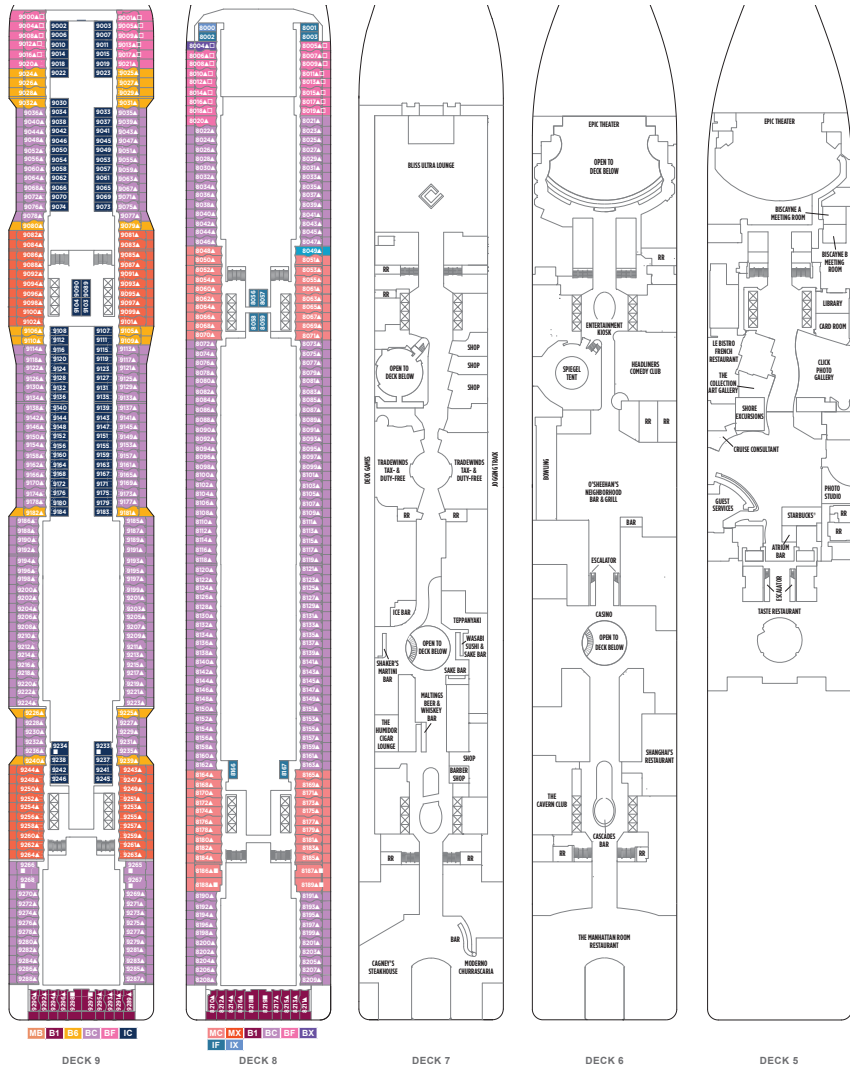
9000 9002 9003 9001
9004 9006 9007 9005
9008 9010 9011 9009
9012 9014 9015 9013
9016 9018 9019 9017
9020 9022 9023 9021
9024 9025
9026 9027
9028 9029
9032 9030 9031
9034 9033
9036 9038 9037 9035
9040 9042 9041 9039
9044 9046 9045 9043
9048 9050 9049 9047
9052 9054 9053 9051
9056 9058 9057 9055
9060 9062 9061 9059
9064 9066 9065 9063
9068 9070 9069 9067
9072 9074 9073 9071
9076 9075
9078 9077

9080 9079
9082 9081
9084 9083
9086 9085
9088 9087
9092 9091
9094 9093
9096 9095
9098 9097
9100 9099
9102 9101
9106 9108 9107 9105
9110 9112 9111 9109
9114 9116 9115 9113
9118 9120 9119 9117
9122 9124 9123 9121
9126 9128 9127 9125
9130 9132 9131 9129
9134 9136 9135 9133
9138 9140 9139 9137
9142 9144 9143 9141
9146 9148 9147 9145
9150 9152 9151 9149
9154 9156 9155 9153
9158 9160 9159 9157
9162 9164 9163 9161
9166 9168 9167 9165
9170 9172 9171 9169
9174 9176 9175 9173
9178 9180 9179 9177
9182 9184 9183 9181
9186 9185
9188 9187
9190 9189
9192 9191
9194 9193
9196 9195
9198 9197
9200 9199
9202 9201
9204 9203
9206 9205
9208 9207
9210 9209
9212 9211
9214 9213
9216 9215
9218 9217
9220 9219
9222 9221
9224 9223
9226 9225
9228 9227
9230 9229
9232 9231
9236 9234 9233 9235
9240 9238 9237 9239
9244 9242 9241 9243
9246 9245 9247
9248 9249
9250 9251
9252 9253
9254 9255
9256 9257
9258 9259
9260 9261
9262 9263
9264 9265
9266 9267
9268 9269
9270 9271
9272 9273
9274 9275
9276 9277
9278 9279
9280 9281
9282 9283
9284 9285
9286 9287
9288 9289
9290 9291
9292 9294 9296 9298 9297 9295 9293 9291
9090 9089 9104 9103

MB B1 B6 BC BF IC

DECK 9

8000 8001
8002 8003
8004 8005
8006 8007
8008 8009
8010 8011
8012 8013
8014 8015
8016 8017
8018 8019
8020 8021
8022 8023
8024 8025
8026 8027
8028 8029
8030 8031
8032 8033
8034 8035
8036 8037
8038 8039
8040 8041
8042 8043
8044 8045
8046 8047
8048 8049
8050 8051
8052 8053
8054 8055
8056 8057
8058 8059
8060 8061
8062 8063
8064 8065
8066 8067
8068 8069
8070 8071
8072 8073
8074 8075
8076 8077
8078 8079
8080 8081
8082 8083
8084 8085
8086 8087
8088 8089
8090 8091
8092 8093
8094 8095
8096 8097
8098 8099
8100 8101
8102 8103
8104 8105
8106 8107
8108 8109
8110 8111
8112 8113
8114 8115
8116 8117
8118 8119
8120 8121
8122 8123
8124 8125
8126 8127
8128 8129
8130 8131
8132 8133
8134 8135
8136 8137
8138 8139
8140 8141
8142 8143
8144 8145
8146 8147
8148 8149
8150 8151
8152 8153
8154 8155
8156 8157
8158 8159
8160 8161
8162 8163
8164 8165
8166 8167
8168 8169
8170 8171
8172 8173
8174 8175
8176 8177
8178 8179
8180 8181
8182 8183
8184 8185
8186 8187
8188 8189
8190 8191
8192 8193
8194 8195
8196 8197
8198 8199
8200 8201
8202 8203
8204 8205
8206 8207
8208 8209
8055 8057 8058 8059 8166 8167

MC MX B1 BC B6 BF BX
IF IX

DECK 8

BLISS ULTRA LOUNGE
RR
RR
SHOP
SHOP
SHOP
OPEN TO DECK BELOW
DECK GAMES
TRADEWINDS TAX- & DUTY-FREE
TRADEWINDS TAX- & DUTY-FREE
JOGGING TRACK
RR RR
ICE BAR
TEPPANYAKI
WASABI SUSHI & SAKE BAR
OPEN TO DECK BELOW
SHAKER'S MARTINI BAR
SAKE BAR
MALTINGS BEER & WHISKEY BAR
THE HUMIDOR CIGAR LOUNGE
SHOP
BARBER SHOP
RR RR
BAR
CAGNEY'S STEAKHOUSE
MODERNO CHURRASCARIA

DECK 7

EPIC THEATER
OPEN TO DECK BELOW
RR
ENTERTAINMENT KIOSK
SPIEGEL TENT
HEADLINERS COMEDY CLUB
RR RR
BOWLING
O'SHEEHAN'S NEIGHBORHOOD BAR & GRILL
BAR
ESCALATOR
CASINO
OPEN TO DECK BELOW
SHANGHAI'S RESTAURANT
THE CAVERN CLUB
CASCADES BAR
RR RR
THE MANHATTAN ROOM RESTAURANT

DECK 6

EPIC THEATER
BISCAYNE A MEETING ROOM
BISCAYNE B MEETING ROOM
LIBRARY
CARD ROOM
LE BISTRO FRENCH RESTAURANT
THE COLLECTION ART GALLERY
CLICK PHOTO GALLERY
SHORE EXCURSIONS
CRUISE CONSULTANT
PHOTO STUDIO
GUEST SERVICES
STARBUCKS®
RR
ATRIUM BAR
ESCALATOR
TASTE RESTAURANT

DECK 5